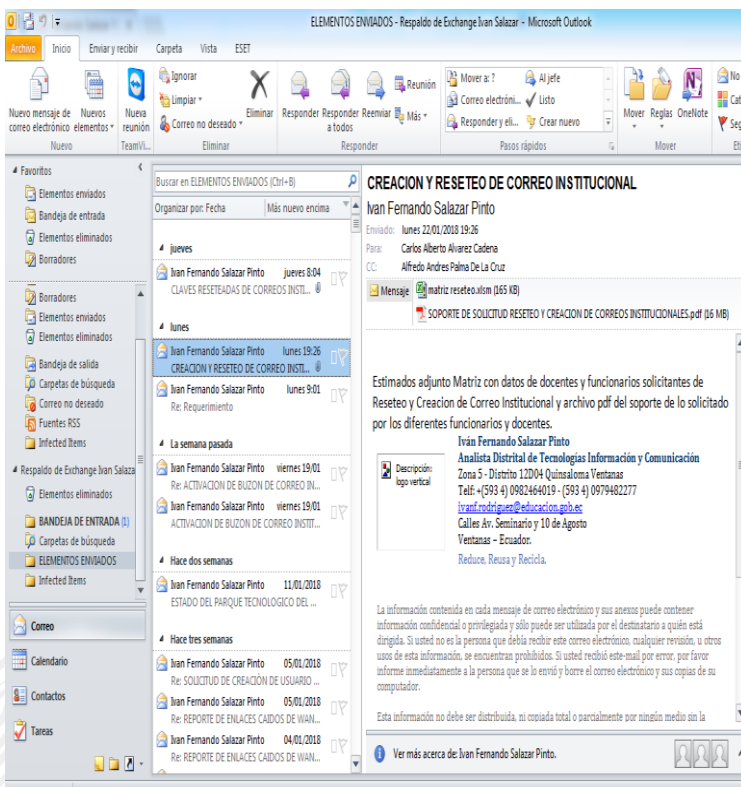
ELEMENTOS ENVIADOS - Respaldo de Exchange Ivan Salazar - Microsoft Outlook

Archivo | Inicio | Enviar y recibir | Carpeta | Vista | ESET

Nuevo mensaje de correo electrónico | Nuevos elementos | Nueva reunión | Nuevo | TeamVi...

Ignorar | Limpiar | Correo no deseado | Eliminar | Eliminar

Responder | Responder a todos | Reenviar | Reunión | Más | Responder

Mover a: ? | Correo electróni... | Responder y eli... | Al jefe | Listo | Crear nuevo | Pasos rápidos

Mover | Reglas | OneNote | Mover

No | Cat | Seg | Et

Favoritos
Elementos enviados
Bandeja de entrada
Elementos eliminados
Borradores

Borradores
Elementos enviados
Elementos eliminados
Bandeja de salida
Carpetas de búsqueda
Correo no deseado
Fuentes RSS
Infected Items
Respaldo de Exchange Ivan Salaza
Elementos eliminados
BANDEJA DE ENTRADA (1)
Carpetas de búsqueda
ELEMENTOS ENVIADOS
Infected Items

Correo
Calendario
Contactos
Tareas

Buscar en ELEMENTOS ENVIADOS (Ctrl+B)
Organizar por: Fecha | Más nuevo encima

jueves
Ivan Fernando Salazar Pinto | jueves 8:04
CLAVES RESETEADAS DE CORREOS INSTI...

lunes
Ivan Fernando Salazar Pinto | lunes 19:26
CREACION Y RESETEO DE CORREO INSTI...
Ivan Fernando Salazar Pinto | lunes 9:01
Re: Requerimiento

La semana pasada
Ivan Fernando Salazar Pinto | viernes 19/01
Re: ACTIVACION DE BUZON DE CORREO IN...
Ivan Fernando Salazar Pinto | viernes 19/01
ACTIVACION DE BUZON DE CORREO INSTIT...

Hace dos semanas
Ivan Fernando Salazar Pinto | 11/01/2018
ESTADO DEL PARQUE TECNOLOGICO DEL ...

Hace tres semanas
Ivan Fernando Salazar Pinto | 05/01/2018
Re: SOLICITUD DE CREACIÓN DE USUARIO ...
Ivan Fernando Salazar Pinto | 05/01/2018
Re: REPORTE DE ENLACES CAIDOS DE WAN...
Ivan Fernando Salazar Pinto | 04/01/2018
Re: REPORTE DE ENLACES CAIDOS DE WAN...

CREACION Y RESETEO DE CORREO INSTITUCIONAL
Ivan Fernando Salazar Pinto
Enviado: lunes 22/01/2018 19:26
Para: Carlos Alberto Alvarez Cadena
CC: Alfredo Andres Palma De La Cruz
Mensaje | matriz reseteo.xlsm (165 KB)
SOPORTE DE SOLICITUD RESETEO Y CREACION DE CORREOS INSTITUCIONALES.pdf (16 MB)

Estimados adjunto Matriz con datos de docentes y funcionarios solicitantes de Reseteo y Creacion de Correo Institucional y archivo pdf del soporte de lo solicitado por los diferentes funcionarios y docentes.

Descripción: logo vertical
Iván Fernando Salazar Pinto
Analista Distrital de Tecnologías Información y Comunicación
Zona 5 - Distrito 12D04 Quinsaloma Ventanas
Telf: +(593 4) 0982464019 - (593 4) 0979482277
ivanf.rodriguez@educacion.gob.ec
Calles Av. Seminario y 10 de Agosto
Ventanas – Ecuador.
Reduce, Reusa y Recicla.

La información contenida en cada mensaje de correo electrónico y sus anexos puede contener información confidencial o privilegiada y sólo puede ser utilizada por el destinatario a quién está dirigida. Si usted no es la persona que debía recibir este correo electrónico, cualquier revisión, u otros usos de esta información, se encuentran prohibidos. Si usted recibió este-mail por error, por favor informe inmediatamente a la persona que se lo envió y borre el correo electrónico y sus copias de su computador.

Esta información no debe ser distribuida, ni copiada total o parcialmente por ningún medio sin la

Ver más acerca de: Ivan Fernando Salazar Pinto.